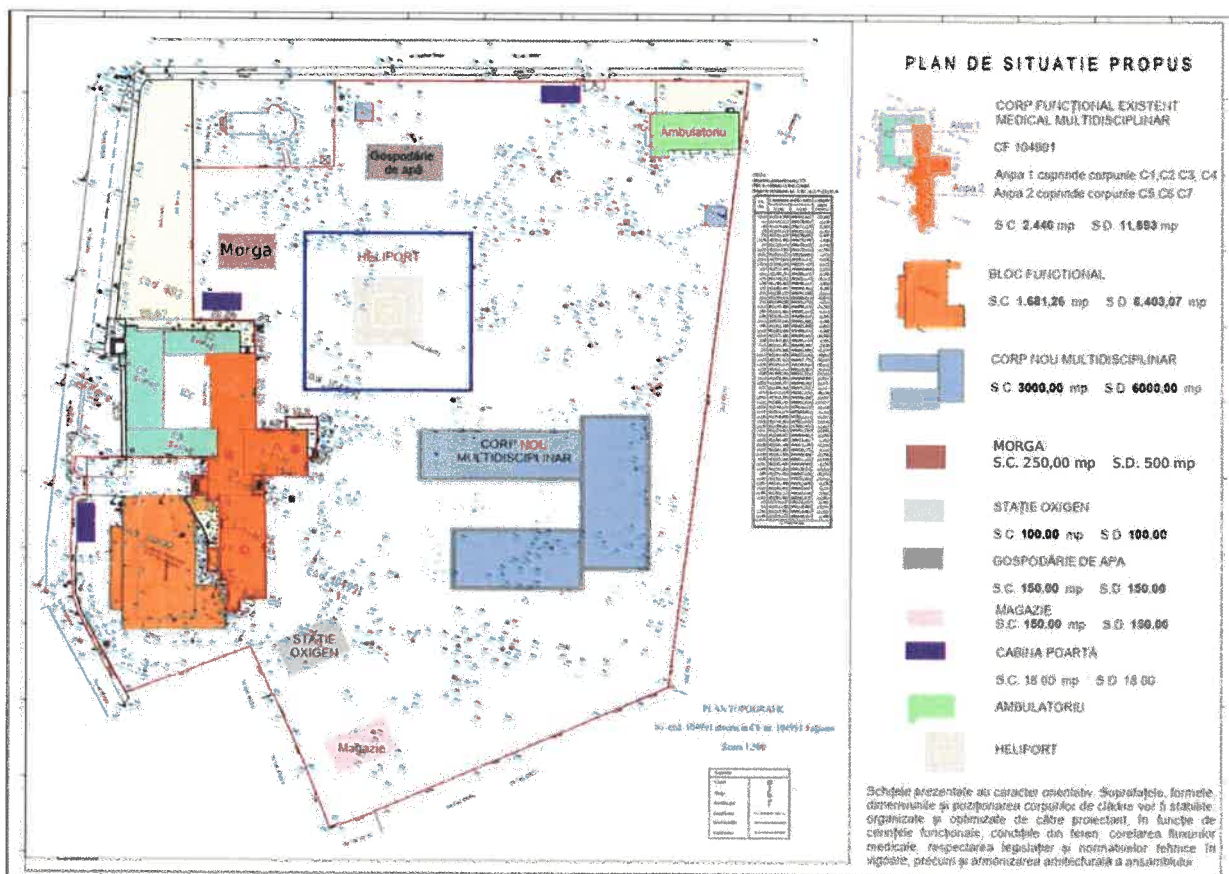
PLAN DE SITUATIE PROPUS

CORP FUNCTIONAL EXISTENT MEDICAL MULTIDISCIPLINAR

CF 104801

Anpa 1 cuprinde corpurile C1,C2,C3, C4
Anpa 2 cuprinde corpurile C5,C6,C7

Anpa 1
Anpa 2

S.C. 2.440 mp S.D. 11.853 mp

BLOC FUNCTIONAL

S.C. 1.681,26 mp S.D. 6.403,07 mp

CORP NOU MULTIDISCIPLINAR

S.C. 3000,00 mp S.D. 6000,00 mp

MORGA
S.C. 250,00 mp S.D. 500 mp

STATIE OXIGEN

S.C. 100.00 mp S.D. 100.00

GOSPODĂRIE DE APA

S.C. 150,00 mp S.D. 150.00

MAGAZIE
S.C. 150.00 mp S.D. 150.00

CABINA POARTĂ

S.C. 18.00 mp S.D. 18.00

AMBULATORIU

HELIPORT

Schitele prezentate au caracter orientativ. Suprafetele, formele, dimensiunile si pozitionarea corpurilor de clădire vor fi stabilite, organizate și optimizate de către proiectant, în funcție de cerințele funcționale, condițiile din teren, corelarea fluxurilor medicale, respectarea legislației și normativelor tehnice în vigoare, precum și armonizarea arhitecturală a ansamblului.

Ambulatoriu

Gospodărie de apă

Morga

HELIPORT

CORP NOU MULTIDISCIPLINAR

STATIE OXIGEN

Magazie

PLAN TOPOGRAFIC

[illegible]

Scara 1:500